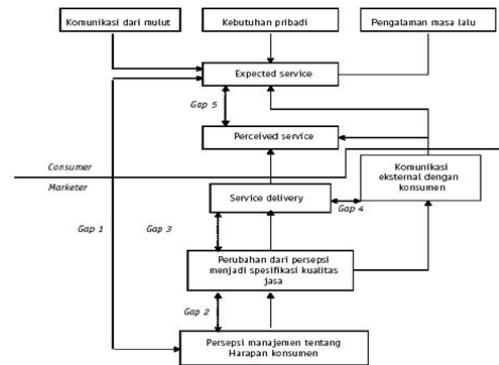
Komunikasi dari mulut

Kebutuhan pribadi

Pengalaman masa lalu

Expected service

Gap 5

Perceived service

Consumer

Marketer

Komunikasi eksternal dengan konsumen

Service delivery

Gap 4

Gap 1

Gap 3

Perubahan dari persepsi menjadi spesifikasi kualitas jasa

Gap 2

Persepsi manajemen tentang Harapan konsumen